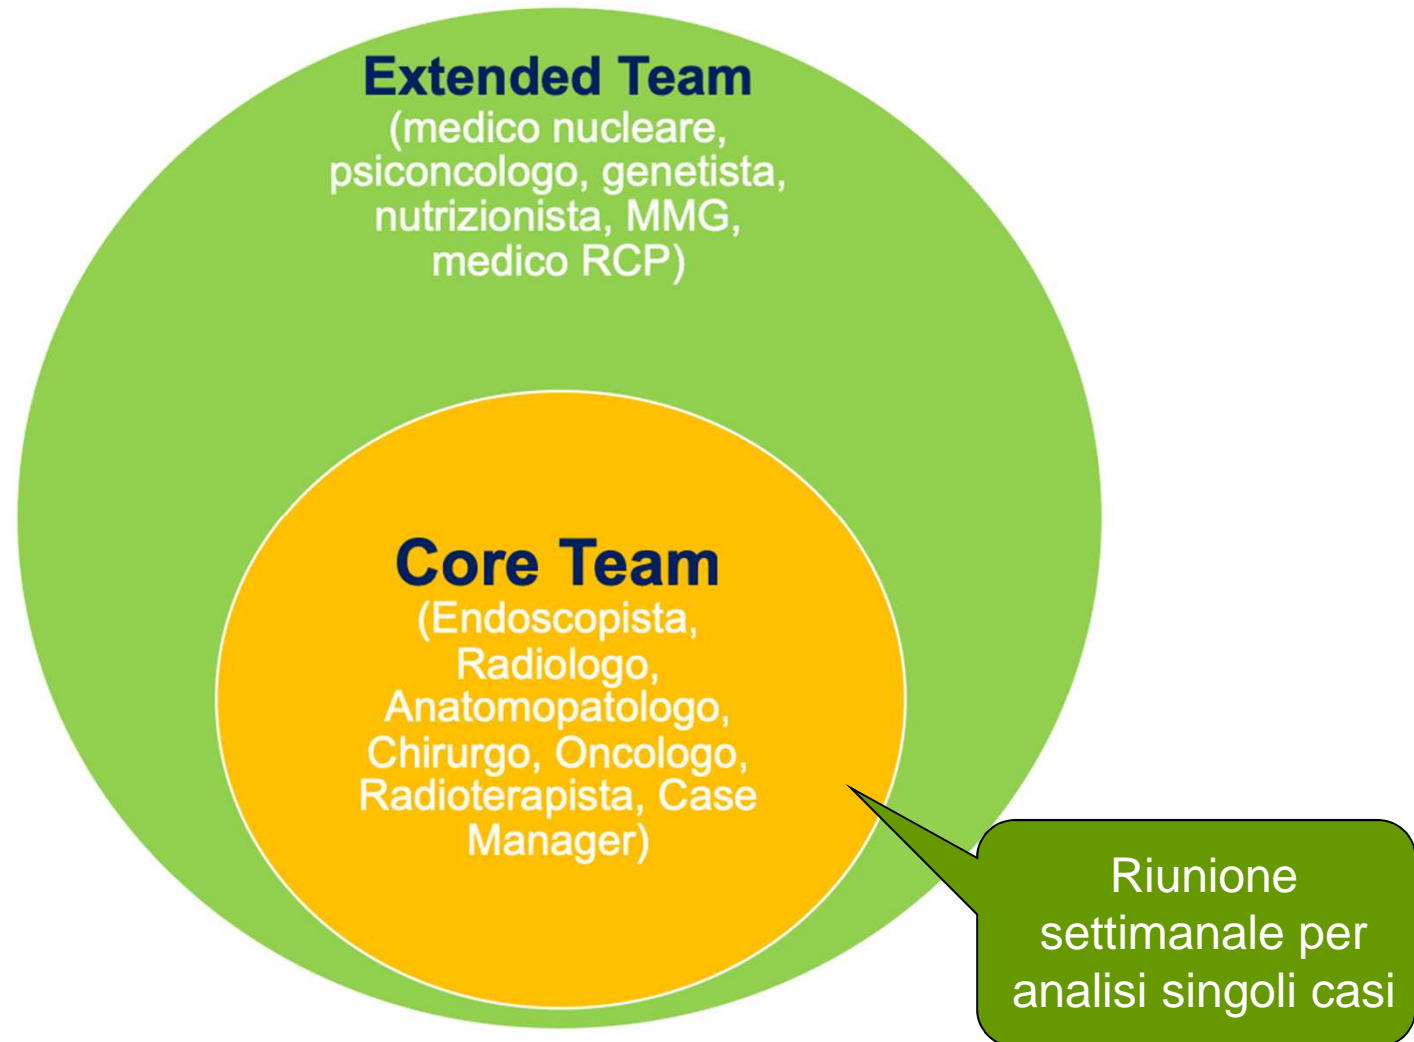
Extended Team
(medico nucleare, psiconcologo, genetista, nutrizionista, MMG, medico RCP)

Core Team
(Endoscopista, Radiologo, Anatomopatologo, Chirurgo, Oncologo, Radioterapista, Case Manager)

Riunione settimanale per analisi singoli casi